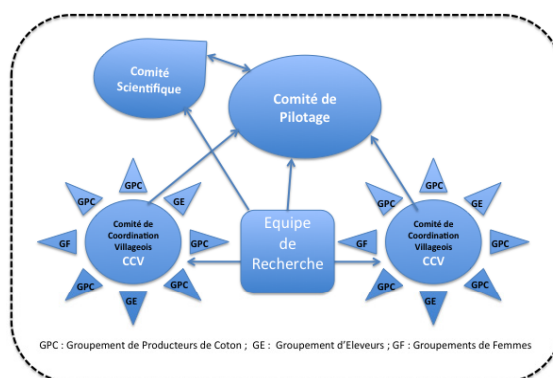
Comité Scientifique

Comité de Pilotage

GPC

GPC

GE

GF

Comité de Coordination Villageois CCV

GPC

GPC

GPC

GE

Equipe de Recherche

GPC

GPC

GE

GF

Comité de Coordination Villageois CCV

GPC

GPC

GPC

GE

GPC : Groupement de Producteurs de Coton ; GE : Groupement d'Eleveurs ; GF : Groupements de Femmes